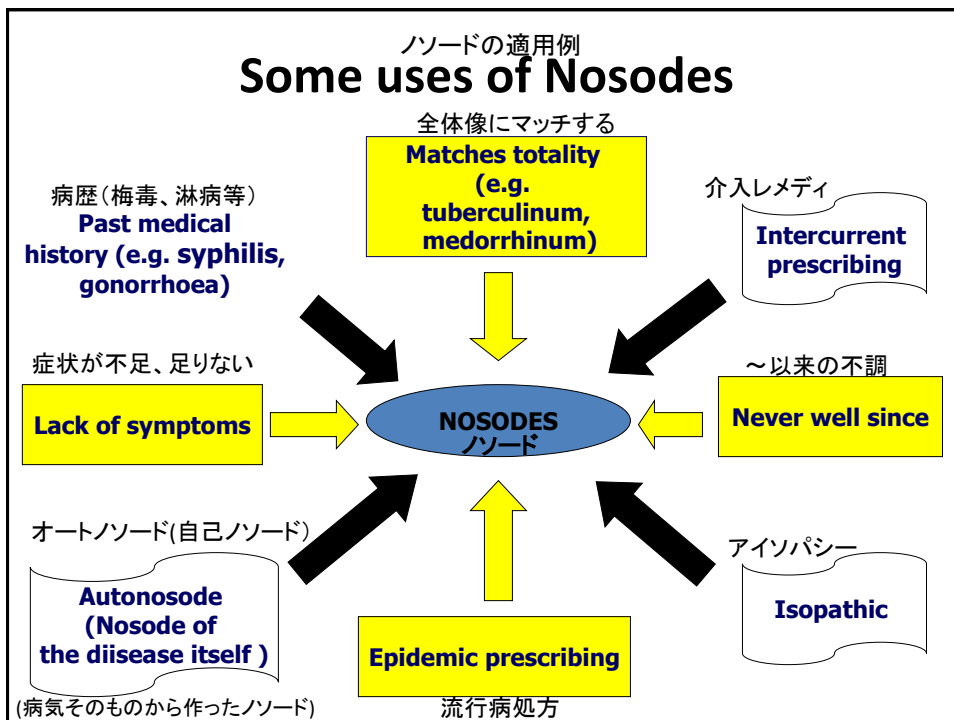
ノソードの適用例
Some uses of Nosodes

全体像にマッチする
Matches totality (e.g. tuberculinum, medorrhinum)

病歴（梅毒、淋病等）
Past medical history (e.g. syphilis, gonorrhoea)

介入レメディ
Intercurrent prescribing

症状が不足、足りない
Lack of symptoms

NOSODES
ノソード

〜以来の不調
Never well since

オートノソード(自己ノソード)
Autonosode (Nosode of the diisease itself )
(病気そのものから作ったノソード)

Epidemic prescribing
流行病処方

アイソパシー
Isopathic